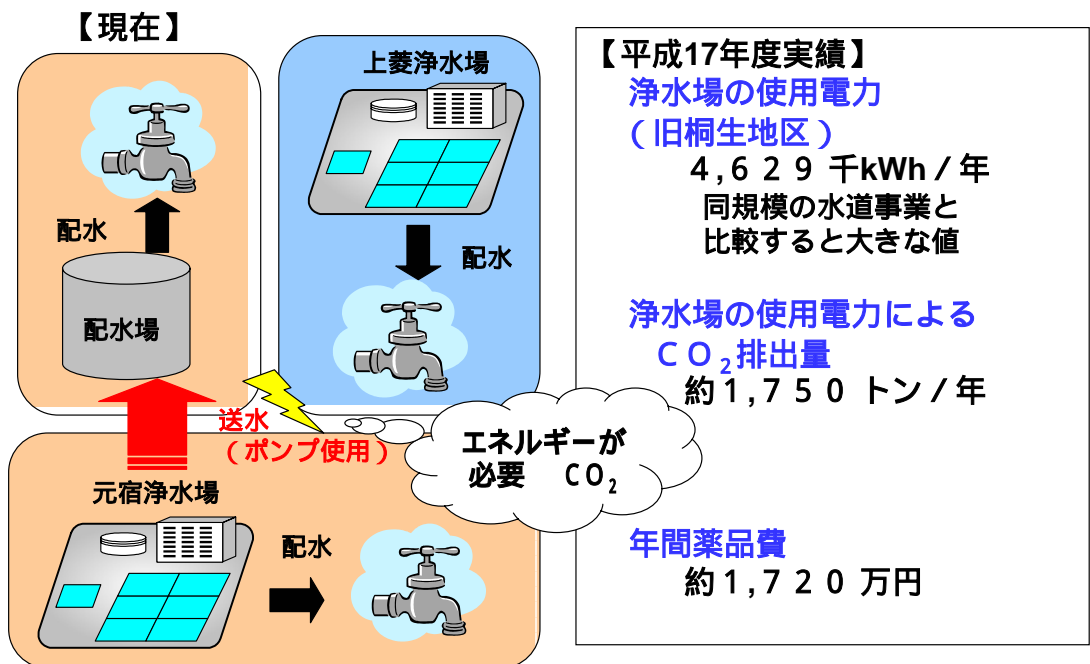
【現在】

配水

配水場

上菱浄水場

配水

送水
（ポンプ使用）

エネルギーが
必要　$CO_2$

元宿浄水場

配水

【平成17年度実績】
浄水場の使用電力
（旧桐生地区）
4,629 千kWh／年
同規模の水道事業と
比較すると大きな値

浄水場の使用電力による
$CO_2$排出量
約1,750 トン／年

年間薬品費
約1,720 万円